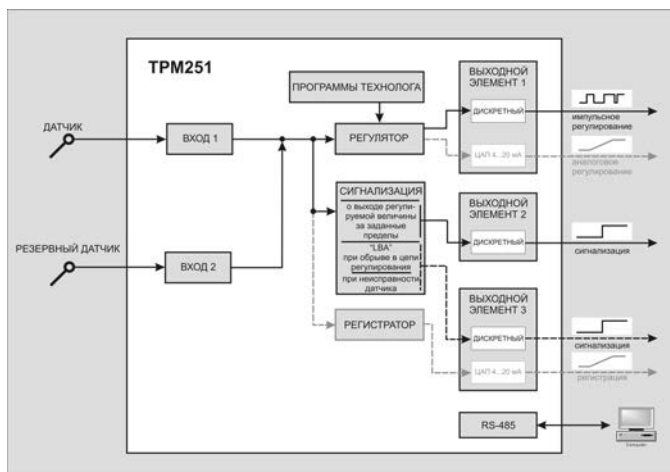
ТРМ251

ПРОГРАММЫ ТЕХНОЛОГА

ДАТЧИК

ВХОД 1

РЕГУЛЯТОР

ВЫХОДНОЙ ЭЛЕМЕНТ 1

ДИСКРЕТНЫЙ

ЦАП 4...20 мА

импульсное регулирование

аналоговое регулирование

СИГНАЛИЗАЦИЯ

о выходе регулируемой величины за заданные пределы

"LBA" при обрыве в цепи регулирования

при неисправности датчика

ВЫХОДНОЙ ЭЛЕМЕНТ 2

ДИСКРЕТНЫЙ

сигнализация

РЕЗЕРВНЫЙ ДАТЧИК

ВХОД 2

РЕГИСТРАТОР

ВЫХОДНОЙ ЭЛЕМЕНТ 3

ДИСКРЕТНЫЙ

ЦАП 4...20 мА

сигнализация

регистрация

RS-485

Computer